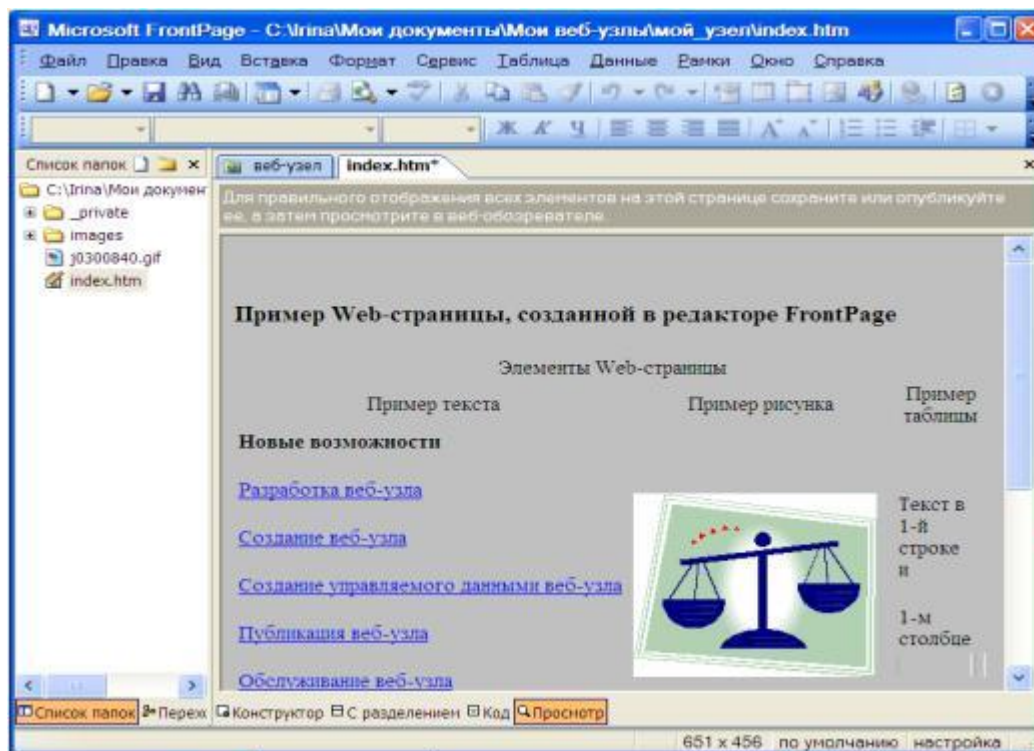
Microsoft FrontPage - C:\Irina\Мои документы\Мои веб-узлы\мой_узел\index.htm

Файл Правка Вид Вставка Формат Сервис Таблица Данные Рамки Окно Справка

Список папок

C:\Irina\Мои докумен

_private

images

j0300840.gif

index.htm

веб-узел

index.htm*

Для правильного отображения всех элементов на этой странице сохраните или опубликуйте ее, а затем просмотрите в веб-обозревателе

Пример Web-страницы, созданной в редакторе FrontPage

Элементы Web-страницы

Пример текста

Пример рисунка

Пример таблицы

Новые возможности

Разработка веб-узла

Создание веб-узла

Создание управляемого данными веб-узла

Публикация веб-узла

Обслуживание веб-узла

Текст в 1-й строке и

1-м столбце

Список папок

Перех

Конструктор

С разделением

Код

Просмотр

651 x 456 по умолчанию настройка